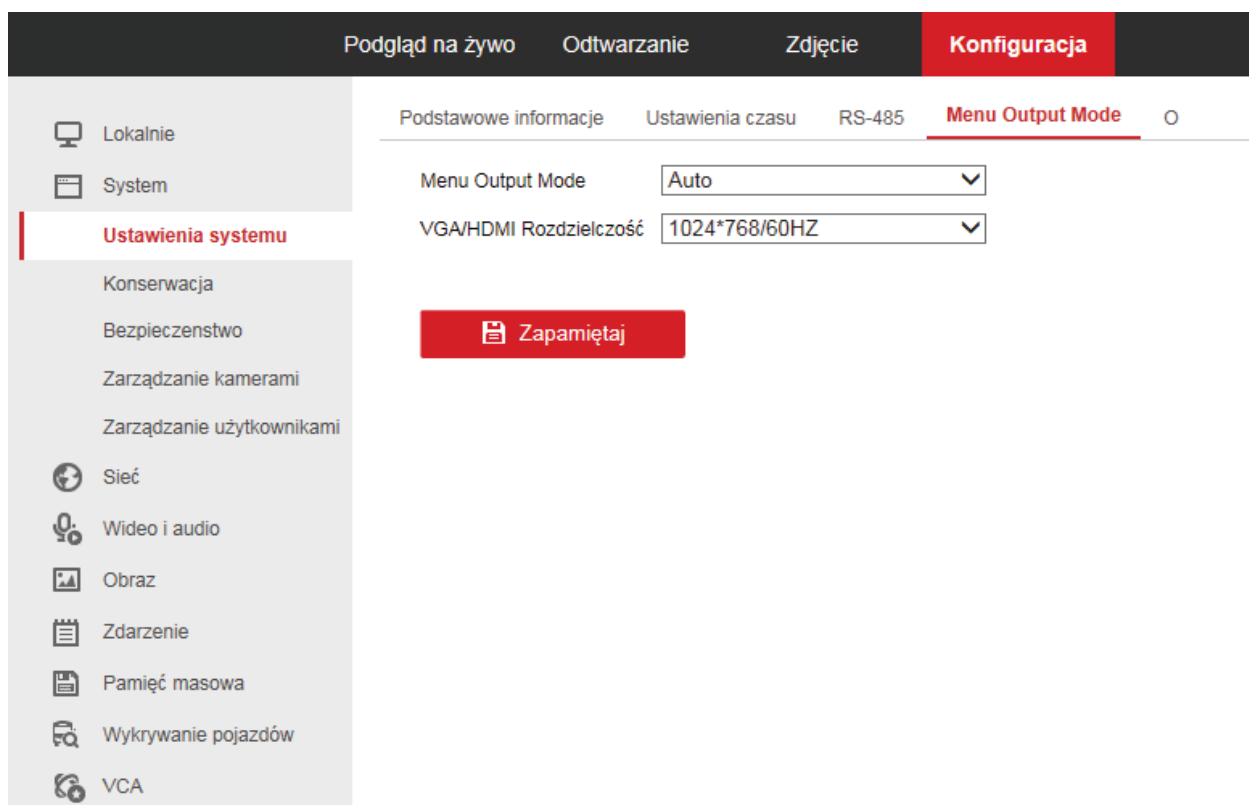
Podgląd na żywo Odtwarzanie Zdjęcie Konfiguracja

Lokalnie
System
Ustawienia systemu
Konserwacja
Bezpieczenstwo
Zarządzanie kamerami
Zarządzanie użytkownikami
Sieć
Wideo i audio
Obraz
Zdarzenie
Pamięć masowa
Wykrywanie pojazdów
VCA

Podstawowe informacje Ustawienia czasu RS-485 Menu Output Mode O

Menu Output Mode Auto
VGA/HDMI Rozdzielczość 1024*768/60HZ

Zapamiętaj